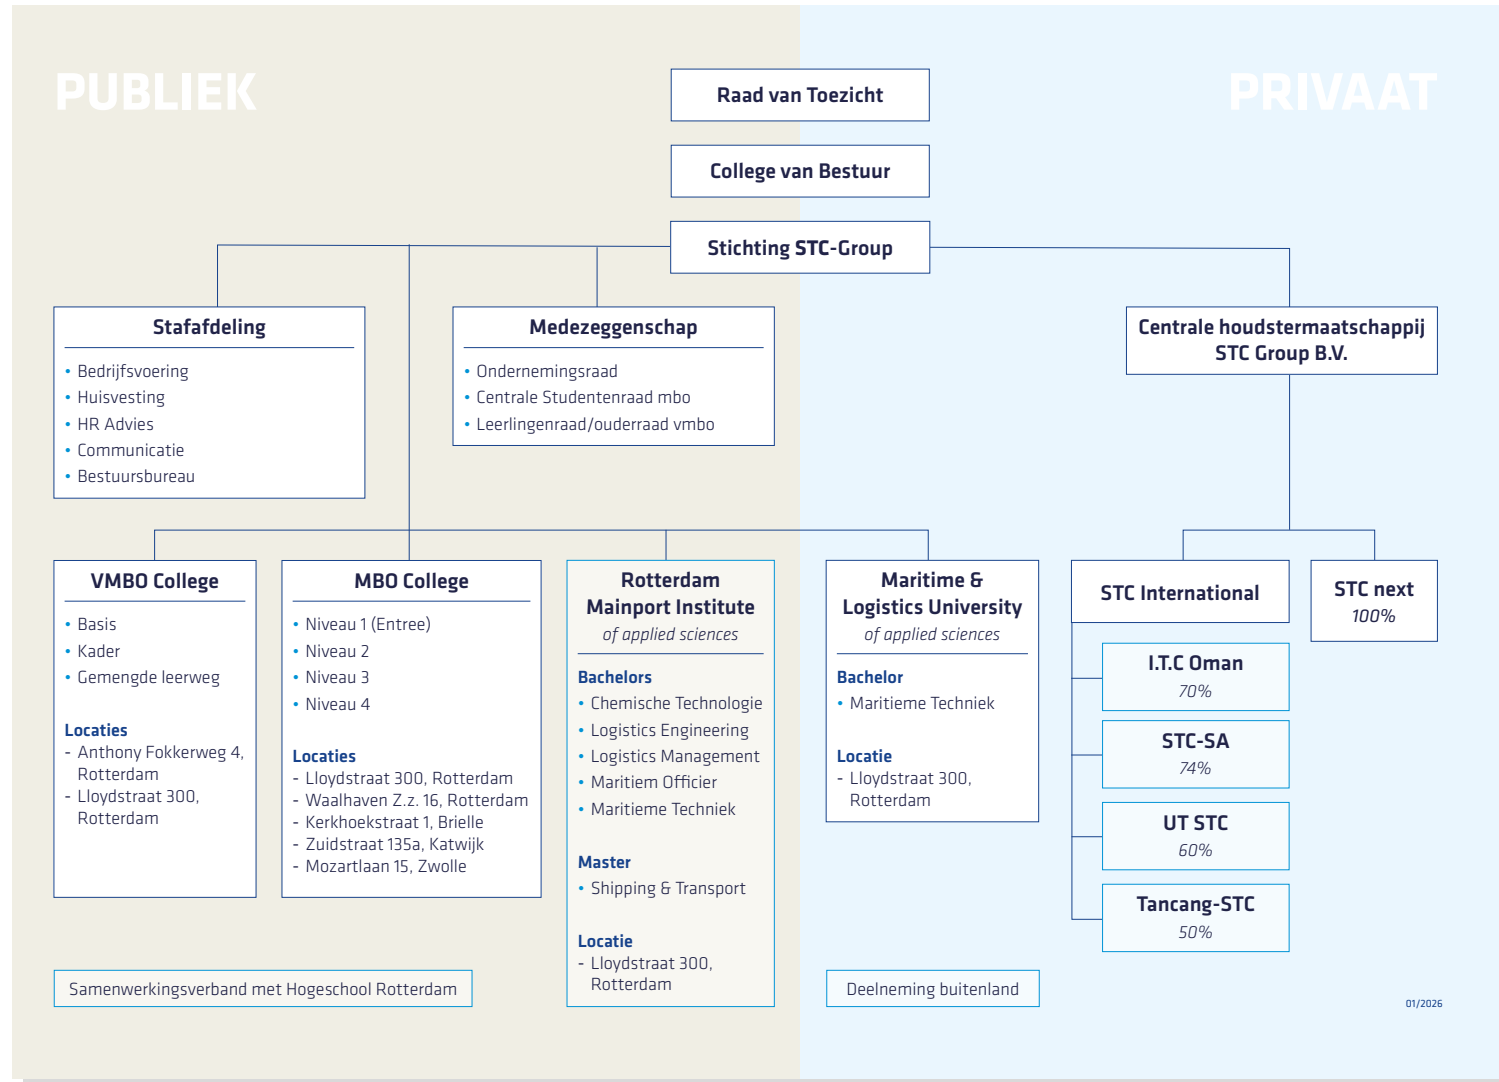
PUBLIEK

PRIVAAT

Raad van Toezicht

College van Bestuur

Stichting STC-Group

Stafafdeling
• Bedrijfsvoering
• Huisvesting
• HR Advies
• Communicatie
• Bestuursbureau

Medezeggenschap
• Ondernemingsraad
• Centrale Studentenraad mbo
• Leerlingenraad/ouderraad vmbo

Centrale houdstermaatschappij STC Group B.V.

VMBO College
• Basis
• Kader
• Gemengde leerweg

Locaties
- Anthony Fokkerweg 4, Rotterdam
- Lloydstraat 300, Rotterdam

MBO College
• Niveau 1 (Entree)
• Niveau 2
• Niveau 3
• Niveau 4

Locaties
- Lloydstraat 300, Rotterdam
- Waalhaven Z.z. 16, Rotterdam
- Kerkhoekstraat 1, Brielle
- Zuidstraat 135a, Katwijk
- Mozartlaan 15, Zwolle

Rotterdam Mainport Institute
of applied sciences

Bachelors
• Chemische Technologie
• Logistics Engineering
• Logistics Management
• Maritiem Officier
• Maritieme Techniek

Master
• Shipping & Transport

Locatie
- Lloydstraat 300, Rotterdam

Maritime & Logistics University
of applied sciences

Bachelor
• Maritieme Techniek

Locatie
- Lloydstraat 300, Rotterdam

STC International

STC next
100%

I.T.C Oman
70%

STC-SA
74%

UT STC
60%

Tancang-STC
50%

Samenwerkingsverband met Hogeschool Rotterdam

Deelneming buitenland

01/2026